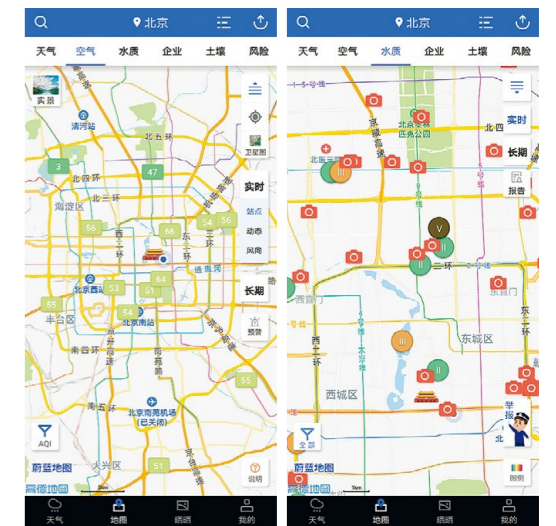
北京

天气 空气 水质 企业 土壤 风险

实景
清河站
北五环
北四环
海淀区
西三环
北京西站
丰台区
南四环
南五环
北京南站
北京南苑机场（已关闭）
大兴区
通惠河
东五环
3
47
56
66
54
56
64
53
55
51
54
55
51
卫星图
实时
站点
动态
风向
长期
预警
AQI
说明
蔚蓝地图
高德地图

北京

天气 空气 水质 企业 土壤 风险

北五环
北四环
北三环
北京站
西直门
东直门
二环
西城区
东城区
东四环
西三环
朝阳公园
实时
长期
报告
全部
举报
图例
蔚蓝地图
高德地图

天气 地图 晒图 我的
天气 地图 晒图 我的